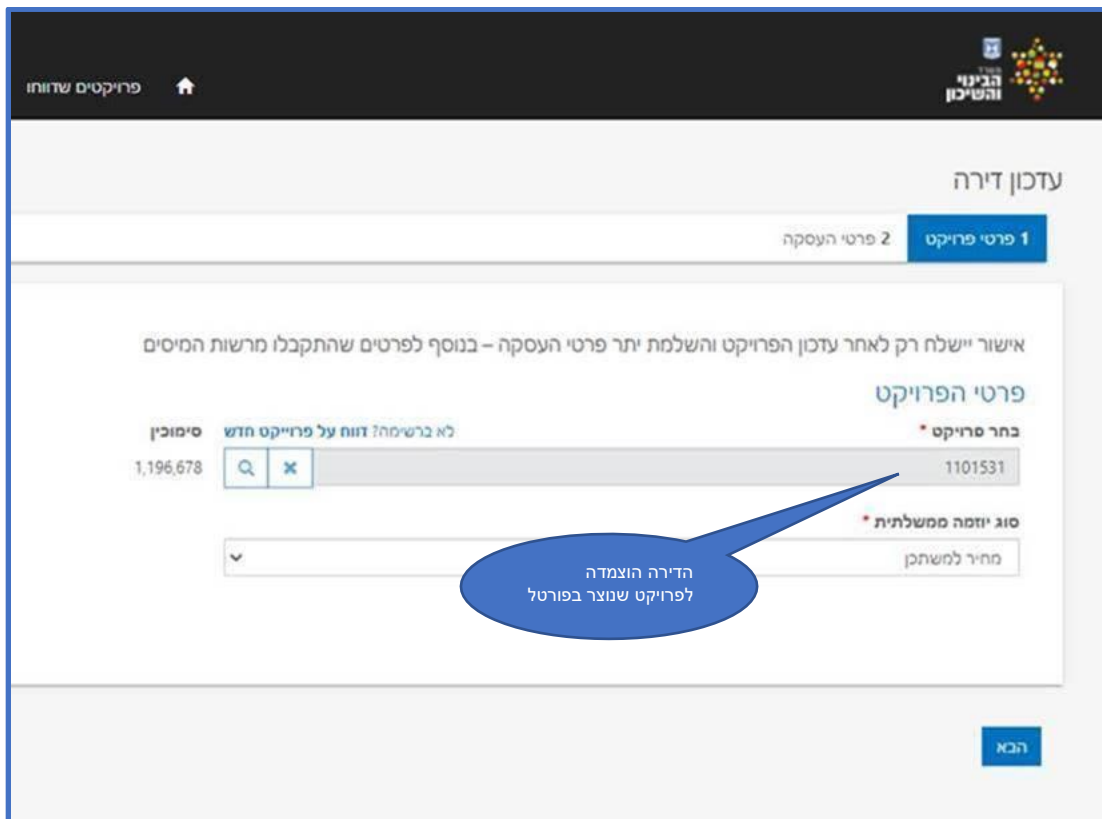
משרד הבינוי והשיכון

פרויקטים שדווחו

עדכון דירה

1 פרטי פרויקט
2 פרטי העסקה

אישור יישלח רק לאחר עדכון הפרויקט והשלמת יתר פרטי העסקה – בנוסף לפרטים שהתקבלו מרשות המיסים

פרטי הפרויקט

בחר פרויקט *
לא ברשימה? דווח על פרויקט חדש
סימוכין
1101531
1,196,678

סוג יוזמה ממשלתית *
מחיר למשתכן

הדירה הוצמדה לפרויקט שנוצר בפורטל

הבא